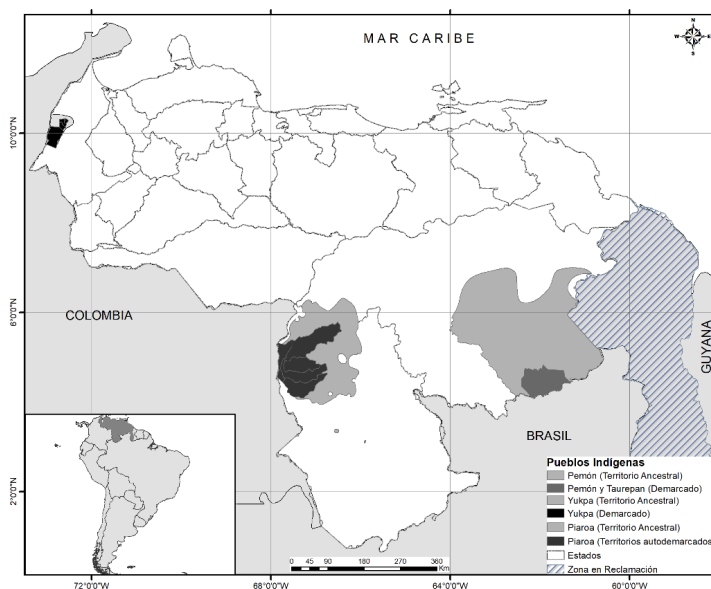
MAR CARIBE

N
W E
S

10°0'0"N

6°0'0"N

2°0'0"N

COLOMBIA

GUYANA

BRASIL

Pueblos Indigenas
Pemón (Territorio Ancestral)
Pemón y Taurepan (Demarcado)
Yukpa (Territorio Ancestral)
Yukpa (Demarcado)
Piaroa (Territorio Ancestral)
Piaroa (Territorios autodemarcados)
Estados
Zona en Reclamación

0 45 90 180 270 360
Km

72°0'0"W
68°0'0"W
64°0'0"W
60°0'0"W